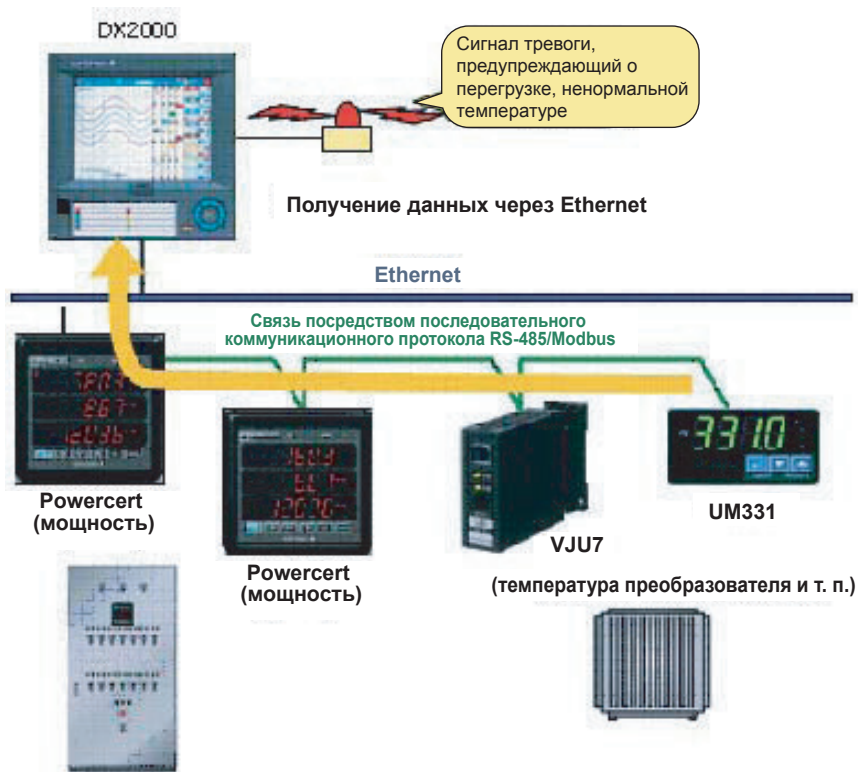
DX2000

Сигнал тревоги, предупреждающий о перегрузке, ненормальной температуре

Получение данных через Ethernet

Ethernet

Связь посредством последовательного коммуникационного протокола RS-485/Modbus

331.0

Powercert (мощность)

Powercert (мощность)

VJU7

UM331

(температура преобразователя и т. п.)